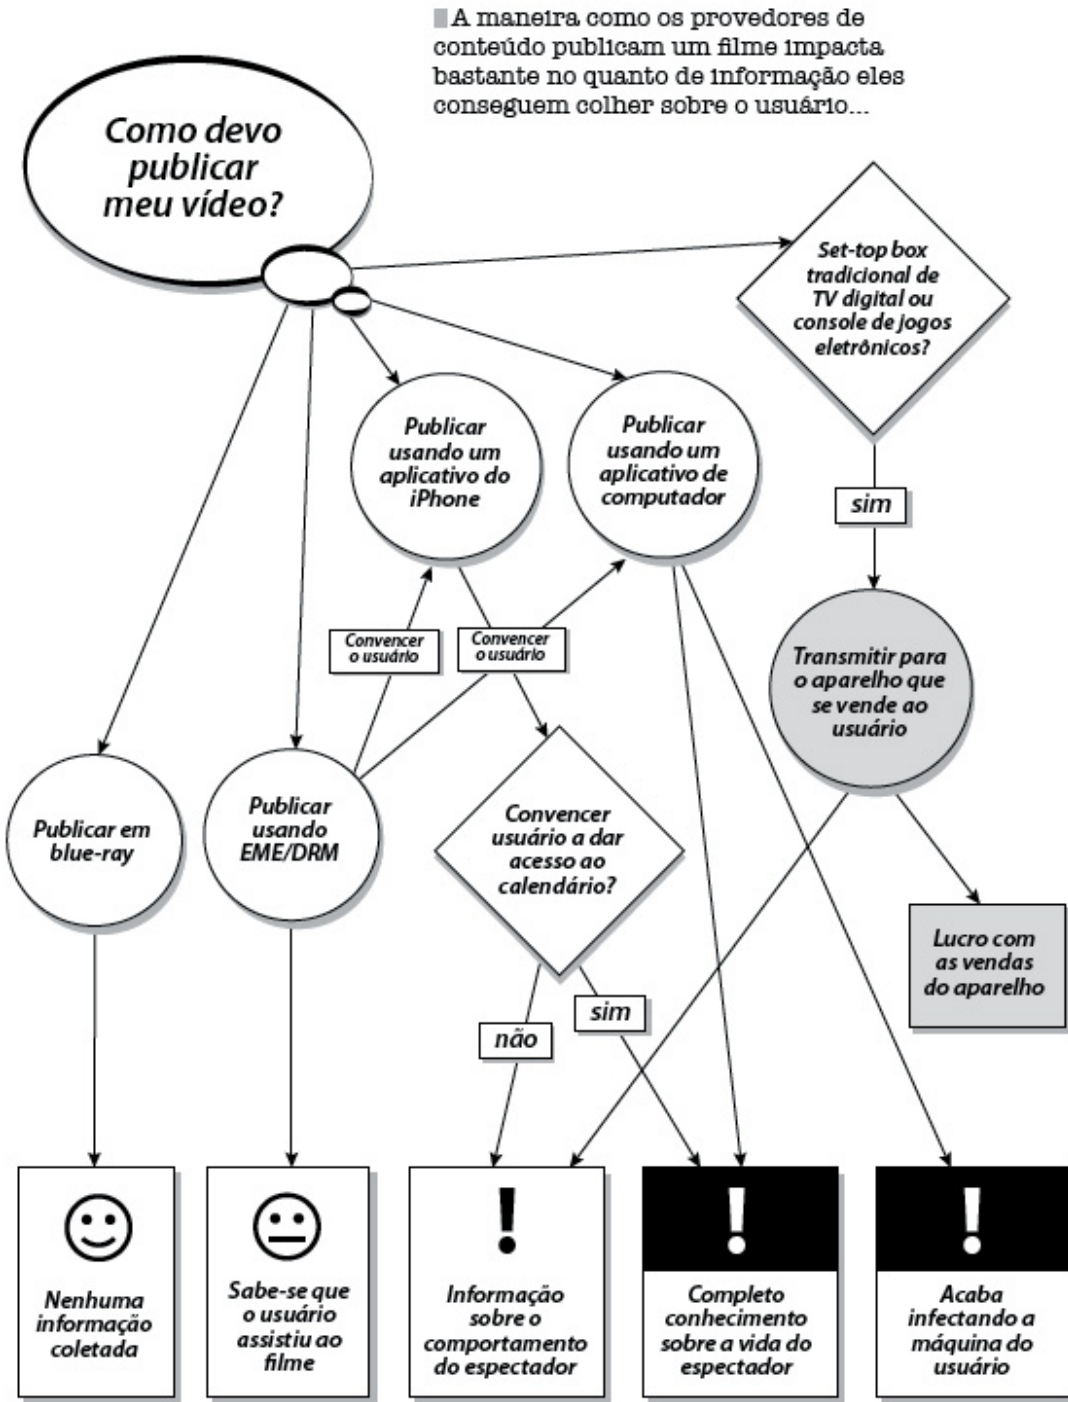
A maneira como os provedores de conteúdo publicam um filme impacta bastante no quanto de informação eles conseguem colher sobre o usuário...

Como devo publicar meu vídeo?

Set-top box tradicional de TV digital ou console de jogos eletrônicos?

Publicar usando um aplicativo do iPhone

Publicar usando um aplicativo de computador

sim

Convencer o usuário

Convencer o usuário

Transmitir para o aparelho que se vende ao usuário

Publicar em blue-ray

Publicar usando EME/DRM

Convencer usuário a dar acesso ao calendário?

Lucro com as vendas do aparelho

sim

não

Nenhuma informação coletada

Sabe-se que o usuário assistiu ao filme

Informação sobre o comportamento do espectador

Completo conhecimento sobre a vida do espectador

Acaba infectando a máquina do usuário